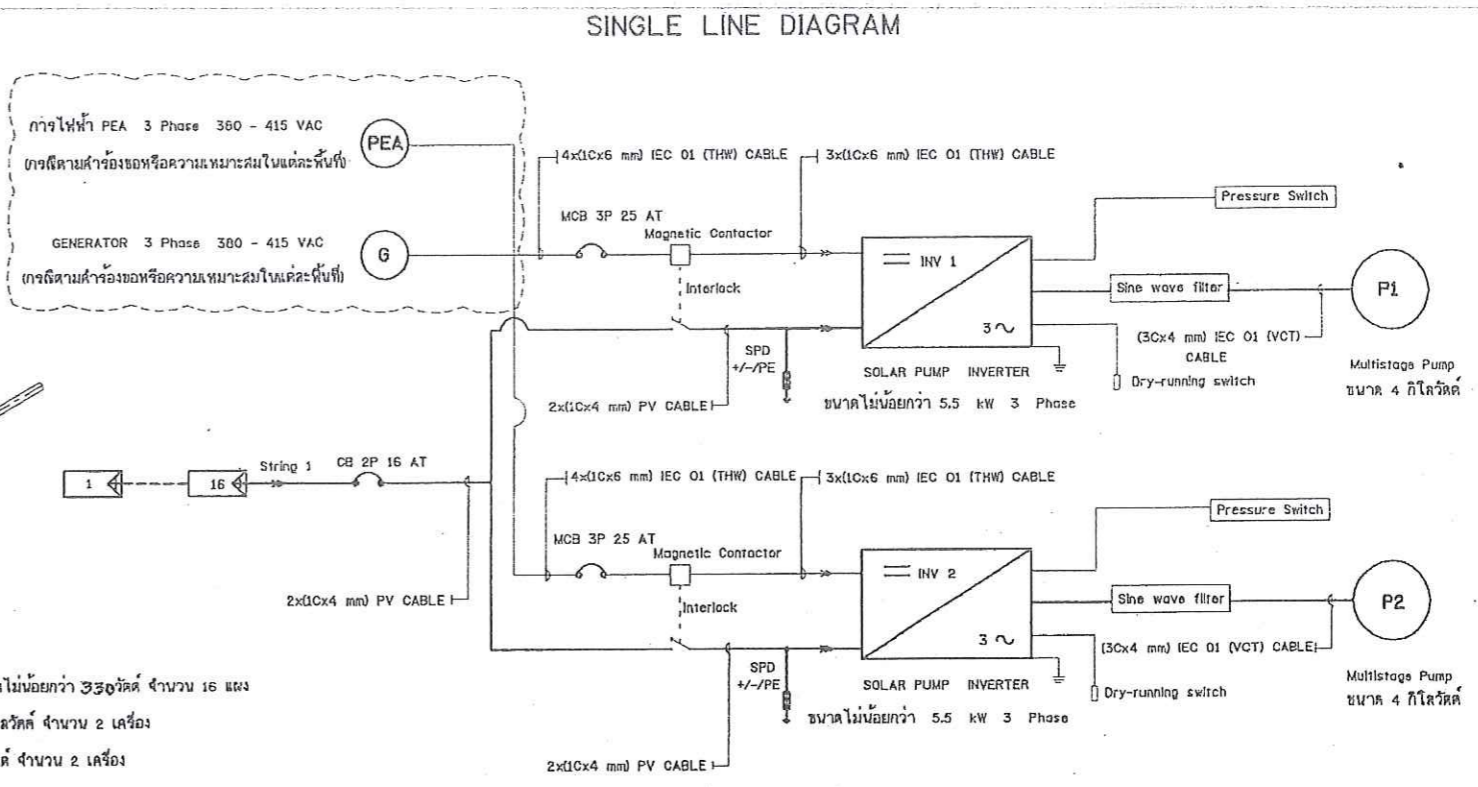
SINGLE LINE DIAGRAM

การไฟฟ้า PEA 3 Phase 380 - 415 VAC
(กรณีตามคำร้องขอหรือความเหมาะสมในแต่ละพื้นที่)

PEA

GENERATOR 3 Phase 380 - 415 VAC
(กรณีตามคำร้องขอหรือความเหมาะสมในแต่ละพื้นที่)

G

4x(1Cx6 mm) IEC 01 (THW) CABLE
3x(1Cx6 mm) IEC 01 (THW) CABLE

MCB 3P 25 AT
Magnetic Contactor
Interlock

INV 1
3 ~
SOLAR PUMP INVERTER
ขนาดไม่น้อยกว่า 5.5 kW 3 Phase

Pressure Switch
Sine wave filter
(3Cx4 mm) IEC 01 (VCT) CABLE
Dry-running switch

P1
Multistage Pump
ขนาด 4 กิโลวัตต์

SPD
+/-/PE
2x(1Cx4 mm) PV CABLE

1
16
String 1
CB 2P 16 AT

2x(1Cx4 mm) PV CABLE

4x(1Cx6 mm) IEC 01 (THW) CABLE
3x(1Cx6 mm) IEC 01 (THW) CABLE

MCB 3P 25 AT
Magnetic Contactor
Interlock

INV 2
3 ~
SOLAR PUMP INVERTER
ขนาดไม่น้อยกว่า 5.5 kW 3 Phase

Pressure Switch
Sine wave filter
(3Cx4 mm) IEC 01 (VCT) CABLE
Dry-running switch

P2
Multistage Pump
ขนาด 4 กิโลวัตต์

SPD
+/-/PE
2x(1Cx4 mm) PV CABLE

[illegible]ไม่น้อยกว่า 350วัตต์ จำนวน 16 แผง
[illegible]ลวัตต์ จำนวน 2 เครื่อง
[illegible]ต์ จำนวน 2 เครื่อง